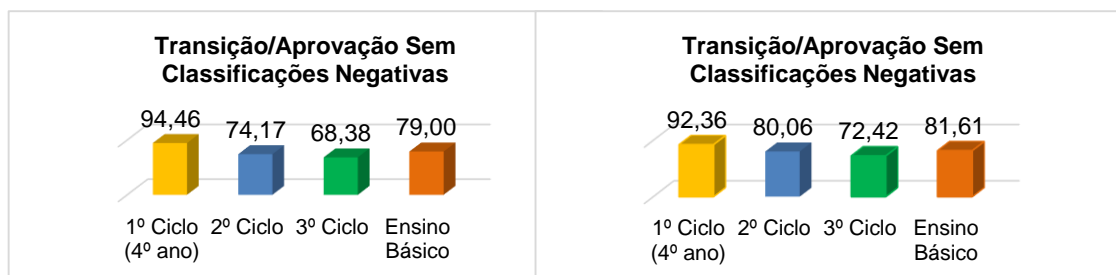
Transição/Aprovação Sem Classificações Negativas

94,46
74,17
68,38
79,00

1º Ciclo (4º ano)
2º Ciclo
3º Ciclo
Ensino Básico

Transição/Aprovação Sem Classificações Negativas

92,36
80,06
72,42
81,61

1º Ciclo (4º ano)
2º Ciclo
3º Ciclo
Ensino Básico